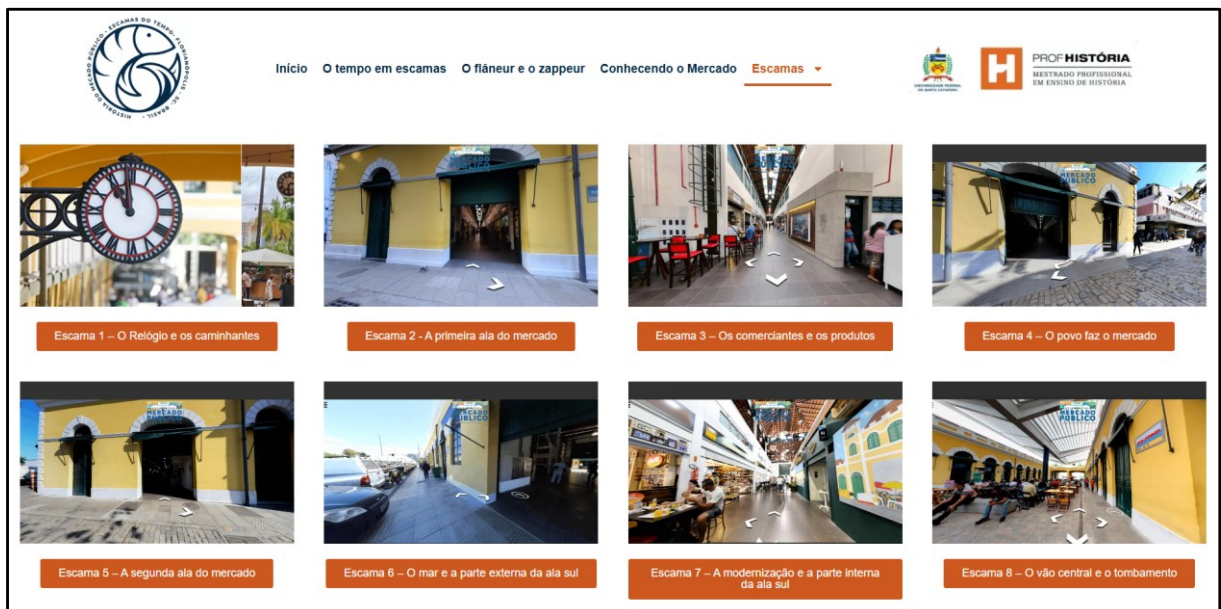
HISTÓRIA DO MERCADO PÚBLICO - ESCAMAS DO TEMPO - FLORIANÓPOLIS - SC - BRASIL

Início O tempo em escamas O flâneur e o zappeur Conhecendo o Mercado Escamas

UNIVERSIDADE FEDERAL DE SANTA CATARINA

PROFHISTÓRIA MESTRADO PROFISSIONAL EM ENSINO DE HISTÓRIA

Escama 1 – O Relógio e os caminhantes

MERCADO PÚBLICO

Escama 2 - A primeira ala do mercado

MERCADO PÚBLICO

Escama 3 – Os comerciantes e os produtos

MERCADO PÚBLICO

Escama 4 – O povo faz o mercado

MERCADO PÚBLICO

Escama 5 – A segunda ala do mercado

MERCADO PÚBLICO

Escama 6 – O mar e a parte externa da ala sul

MERCADO PÚBLICO

Escama 7 – A modernização e a parte interna da ala sul

MERCADO PÚBLICO

Escama 8 – O vão central e o tombamento